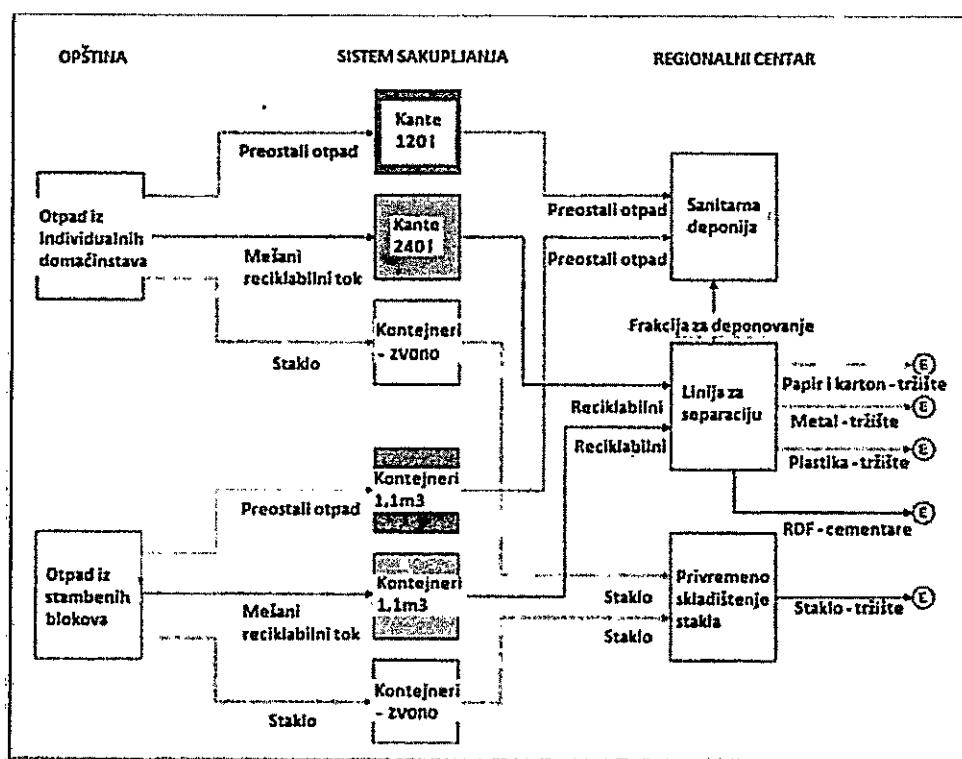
OPŠTINA

SISTEM SAKUPLJANJA

REGIONALNI CENTAR

Kante 120l

Preostali otpad

Otpad iz individualnih domaćinstava

Kanta 240l

Mešani reciklabilni tok

Preostali otpad

Preostali otpad

Sanitarna deponija

Kontejneri - zvono

Stakio

Frakcija za deponovanje

Linija za separaciju

Papir i karton - tržište

Metal - tržište

Plastika - tržište

Reciklabilni

Reciklabilni

Kontejneri 1,1m3

Preostali otpad

RDF - cementare

Otpad iz stambenih blokova

Kontejneri 1,1m3

Mešani reciklabilni tok

Stakio

Stakio

Privremeno skladištenje stakla

Staklo - tržište

Kontejneri - zvono

Staklo

E

E

E

E

E